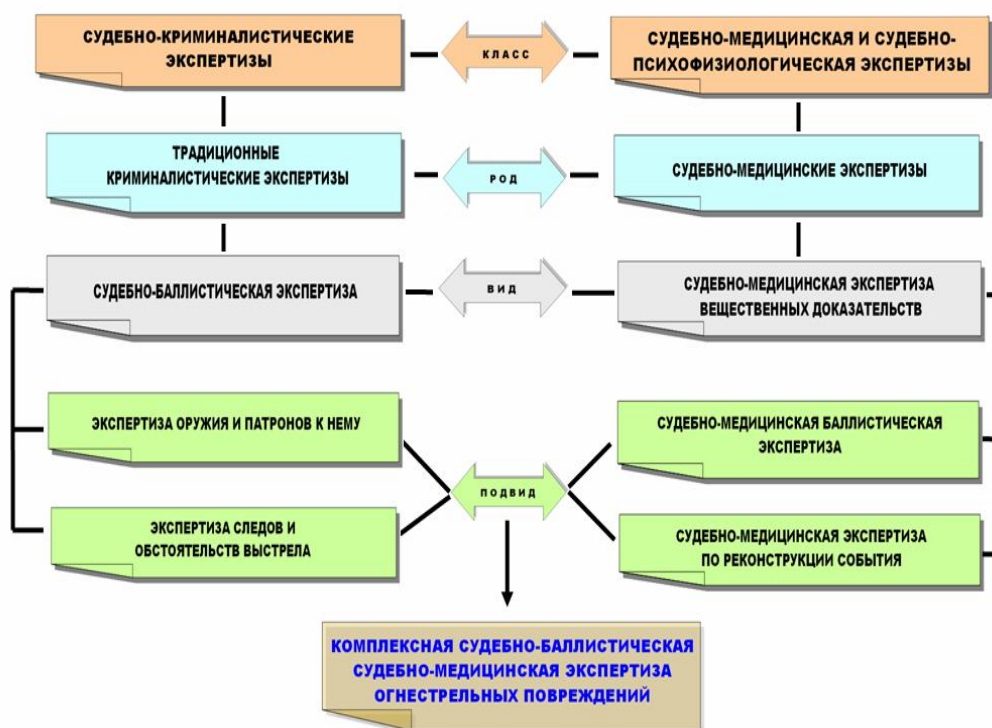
СУДЕБНО-КРИМИНАЛИСТИЧЕСКИЕ ЭКСПЕРТИЗЫ

КЛАСС

СУДЕБНО-МЕДИЦИНСКАЯ И СУДЕБНО-ПСИХОФИЗИОЛОГИЧЕСКАЯ ЭКСПЕРТИЗЫ

ТРАДИЦИОННЫЕ КРИМИНАЛИСТИЧЕСКИЕ ЭКСПЕРТИЗЫ

РОД

СУДЕБНО-МЕДИЦИНСКИЕ ЭКСПЕРТИЗЫ

СУДЕБНО-БАЛЛИСТИЧЕСКАЯ ЭКСПЕРТИЗА

ВИД

СУДЕБНО-МЕДИЦИНСКАЯ ЭКСПЕРТИЗА ВЕЩЕСТВЕННЫХ ДОКАЗАТЕЛЬСТВ

ЭКСПЕРТИЗА ОРУЖИЯ И ПАТРОНОВ К НЕМУ

СУДЕБНО-МЕДИЦИНСКАЯ БАЛЛИСТИЧЕСКАЯ ЭКСПЕРТИЗА

ПОДВИД

ЭКСПЕРТИЗА СЛЕДОВ И ОБСТОЯТЕЛЬСТВ ВЫСТРЕЛА

СУДЕБНО-МЕДИЦИНСКАЯ ЭКСПЕРТИЗА ПО РЕКОНСТРУКЦИИ СОБЫТИЯ

КОМПЛЕКСНАЯ СУДЕБНО-БАЛЛИСТИЧЕСКАЯ СУДЕБНО-МЕДИЦИНСКАЯ ЭКСПЕРТИЗА ОГНЕСТРЕЛЬНЫХ ПОВРЕЖДЕНИЙ